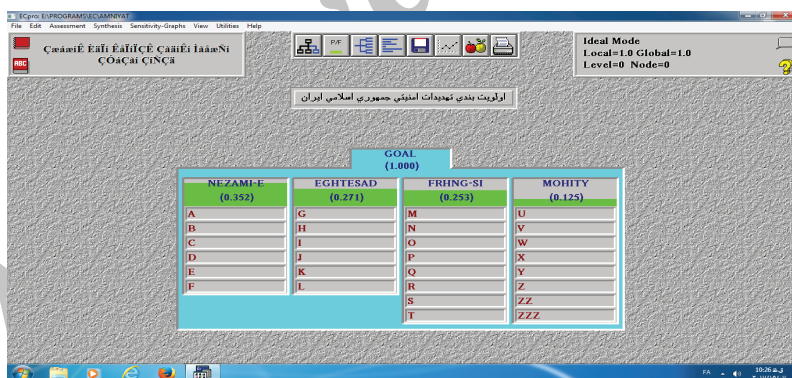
ECpro: E:\PROGRAMS\EC\AMNIYAT
File Edit Assessment Synthesis Sensitivity-Graphs View Utilities Help

ÇæáæíÊ ÈäÏí ÊåÏíÏÇÊ ÇãäíÊí ÌãåæÑí ÇÓáÇãí ÇíÑÇä

P/F

Ideal Mode
Local=1.0 Global=1.0
Level=0 Node=0

اولويت بندي تهديدات امنيتي جمهوري اسلامي ايران

GOAL
(1.000)

| NEZAMI-E (0.352) | EGHTESAD (0.271) | FRHNG-SI (0.253) | MOHITY (0.125) |
|---|---|---|---|
| A | G | M | U |
| B | H | N | V |
| C | I | O | W |
| D | J | P | X |
| E | K | Q | Y |
| F | L | R | Z |
| | | S | ZZ |
| | | T | ZZZ |

FA 10:26